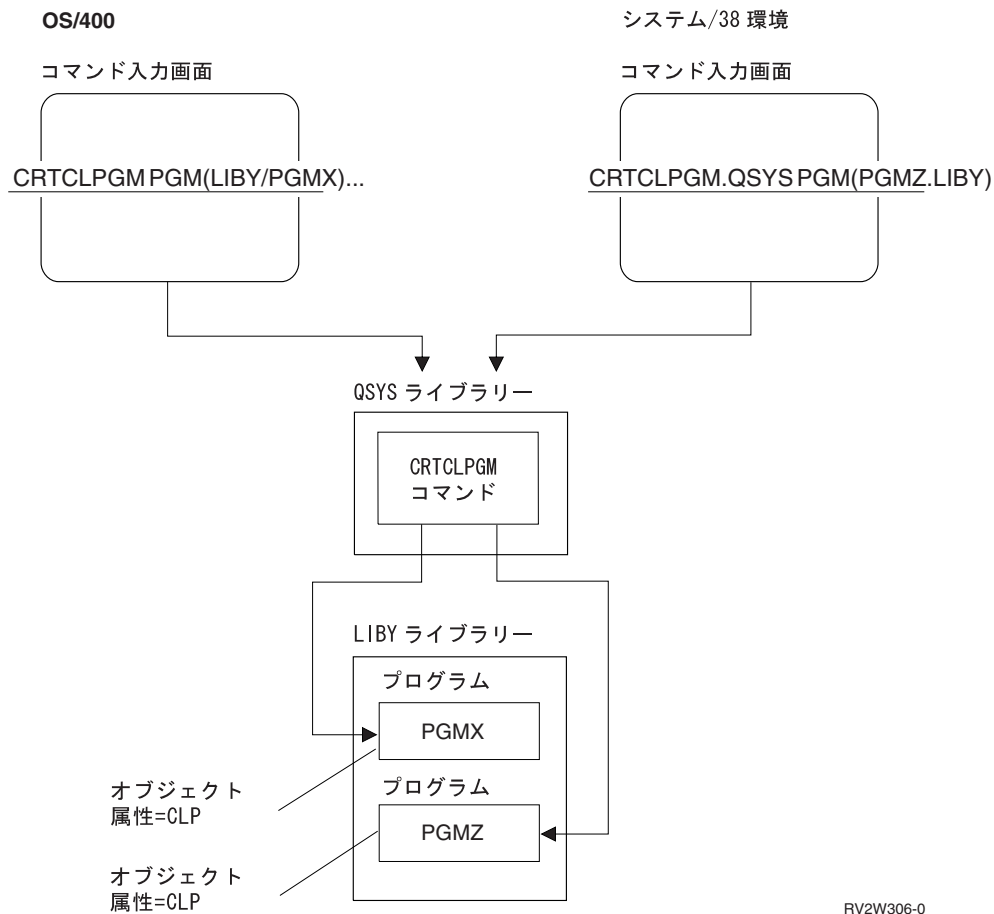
OS/400

システム/38 環境

コマンド入力画面

コマンド入力画面

CRTCLPGM PGM(LIBY/PGMX)...

CRTCLPGM.QSYS PGM(PGMZ.LIBY)

QSYS ライブラリー

CRTCLPGM
コマンド

LIBY ライブラリー

プログラム

PGMX

プログラム

PGMZ

オブジェクト
属性=CLP

オブジェクト
属性=CLP

RV2W306-0